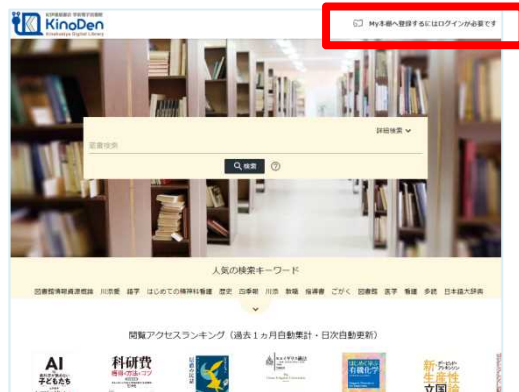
紀伊國屋書店 学術電子図書館
KinoDen
Kinokuniya Digital Library

My本棚へ登録するにはログインが必要です

詳細検索

図書検索

検索

人気の検索キーワード

図書館情報資源概論　川宗愛　語学　はじめての精神科看護　歴史　四季報　川宗　数職　指導書　ごがく　図書館　漢字　看護　多読　日本語大辞典

閲覧アクセスランキング（過去1ヵ月自動集計・日次自動更新）

AI
子どもたち

科研費

有機化学

新・音声学

文国